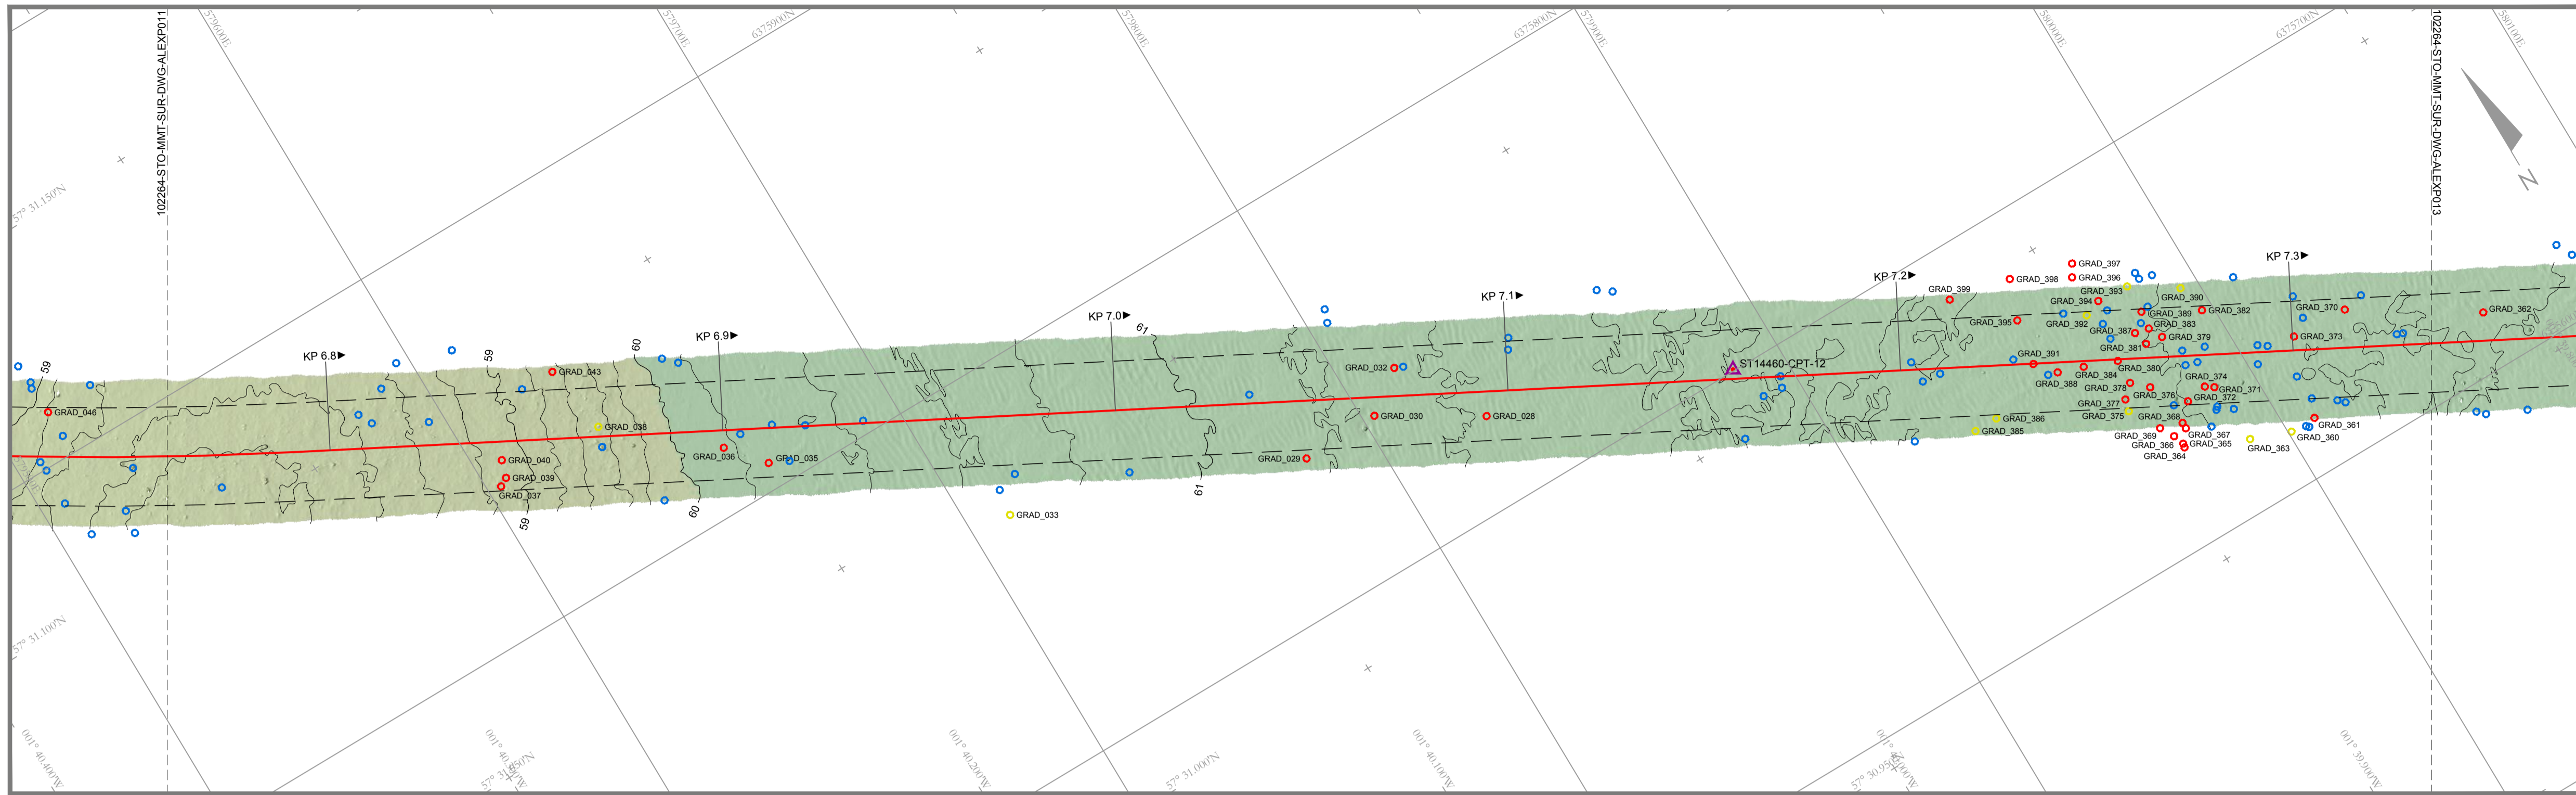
10264-STO-MMT-SUR-DWG-ALEXP011

10264-STO-MMT-SUR-DWG-ALEXP013

N

579600E

579700E

579800E

579900E

580000E

580100E

6375900N

6375800N

6375700N

57° 31.150'N

57° 31.100'N

57° 31.050'N

57° 31.000'N

57° 30.950'N

001° 40.400'W

001° 40.300'W

001° 40.200'W

001° 40.100'W

001° 40.000'W

001° 39.900'W

KP 6.8 ▶

KP 6.9 ▶

KP 7.0 ▶

KP 7.1 ▶

KP 7.2 ▶

KP 7.3 ▶

59

59

59

60

60

61

61

ST14460-CPT-12

GRAD_046

GRAD_043

GRAD_038

GRAD_040

GRAD_039

GRAD_037

GRAD_036

GRAD_035

GRAD_033

GRAD_032

GRAD_030

GRAD_029

GRAD_028

GRAD_399

GRAD_398

GRAD_397

GRAD_396

GRAD_395

GRAD_394

GRAD_393

GRAD_392

GRAD_391

GRAD_390

GRAD_389

GRAD_388

GRAD_387

GRAD_386

GRAD_385

GRAD_384

GRAD_383

GRAD_382

GRAD_381

GRAD_380

GRAD_379

GRAD_378

GRAD_377

GRAD_376

GRAD_375

GRAD_374

GRAD_373

GRAD_372

GRAD_371

GRAD_370

GRAD_369

GRAD_368

GRAD_367

GRAD_366

GRAD_365

GRAD_364

GRAD_363

GRAD_362

GRAD_361

GRAD_360